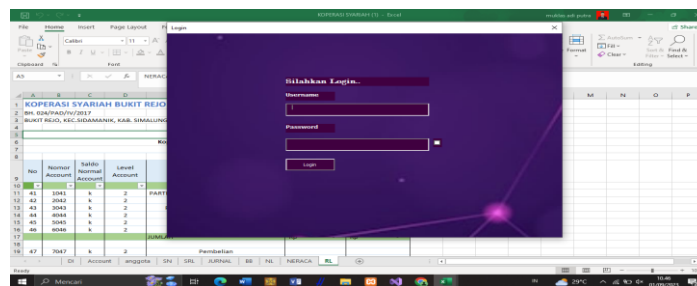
KOPERASI SYARIAH (1) - Excel

File Home Insert Page Layout

Login

Silahkan Login..

Username

Password

Login

KOPERASI SYARIAH BUKIT REJO
BH. 024/PAD/IV/2017
BUKIT REJO, KEC.SIDAMANIK, KAB. SIMALUNG

| No | Nomor Account | Saldo Normal Account | Level Account |
|---|---|---|---|
| 41 | 1041 | k | 2 |
| 42 | 2042 | k | 2 |
| 43 | 3043 | k | 2 |
| 44 | 4044 | k | 2 |
| 45 | 5045 | k | 2 |
| 46 | 6046 | k | 2 |
| 47 | 7047 | k | 2 |

PARTI

JUMLAH

Pembelian

DI Account anggota SN SRL JURNAL BB NL NERACA RL

Ready

Mencari

29°C

10.46
01/09/2023

Format
Editing